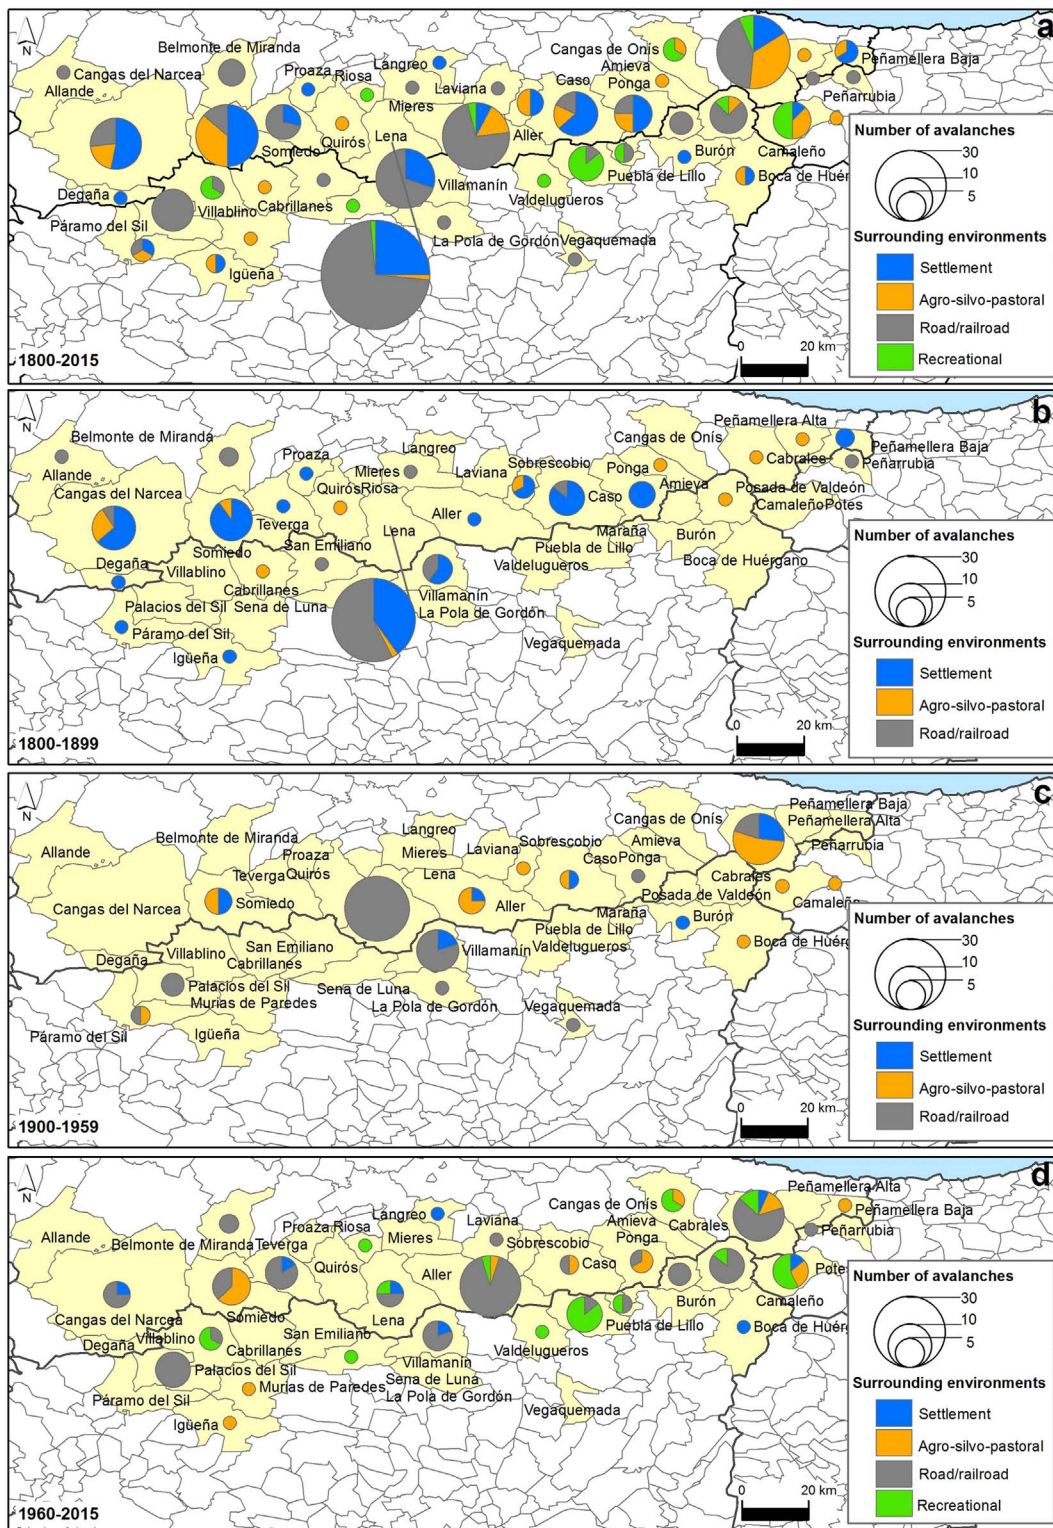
a

N

Belmonte de Miranda
Cangas del Narcea
Allande
Proaza
Riosa
Langreo
Laviana
Mieres
Cangas de Onís
Amieva
Caso
Ponga
Peñamellera Baja
Peñarrubia
Somiedo
Quirós
Lena
Aller
Burón
Camaleño
Puebla de Lillo
Boca de Huér
Degaña
Villablino
Cabrillanes
Villamanín
Valdelugueros
Páramo del Sil
La Pola de Gordón
Vegaquemada
Igüeña

Number of avalanches
30
10
5
Surrounding environments
Settlement
Agro-silvo-pastoral
Road/railroad
Recreational

0 20 km
1800-2015

b

N

Belmonte de Miranda
Allande
Cangas del Narcea
Proaza
Langreo
Mieres
Quirós
Riosa
Laviana
Sobrescobio
Cangas de Onís
Ponga
Peñamellera Alta
Cabrales
Peñamellera Baja
Peñarrubia
Amieva
Caso
Posada de Valdeón
Camaleño
Potes
Teverga
Aller
Somiedo
San Emiliano
Lena
Maraña
Burón
Degaña
Villablino
Puebla de Lillo
Boca de Huérgano
Valdelugueros
Cabrillanes
Villamanín
Palacios del Sil
Sena de Luna
La Pola de Gordón
Páramo del Sil
Vegaquemada
Igüeña

Number of avalanches
30
10
5
Surrounding environments
Settlement
Agro-silvo-pastoral
Road/railroad

0 20 km
1800-1899

c

N

Belmonte de Miranda
Allande
Proaza
Langreo
Mieres
Laviana
Sobrescobio
Cangas de Onís
Amieva
Caso
Ponga
Peñamellera Baja
Peñamellera Alta
Peñarrubia
Teverga
Quirós
Lena
Cabrales
Cangas del Narcea
Somiedo
Aller
Posada de Valdeón
Camaleño
Maraña
Burón
Puebla de Lillo
Valdelugueros
Degaña
Villablino
San Emiliano
Cabrillanes
Villamanín
Boca de Huérg
Palacios del Sil
Murias de Paredes
Sena de Luna
La Pola de Gordón
Vegaquemada
Páramo del Sil
Igüeña

Number of avalanches
30
10
5
Surrounding environments
Settlement
Agro-silvo-pastoral
Road/railroad

0 20 km
1900-1959

d

N

Peñamellera Alta
Cangas de Onís
Amieva
Cabrales
Peñamellera Baja
Peñarrubia
Langreo
Laviana
Proaza
Riosa
Allande
Belmonte de Miranda
Teverga
Mieres
Sobrescobio
Ponga
Quirós
Aller
Caso
Potes
Cangas del Narcea
Somiedo
Burón
Camaleño
Villablino
Degaña
San Emiliano
Lena
Puebla de Lillo
Boca de Huér
Cabrillanes
Palacios del Sil
Villamanín
Valdelugueros
Murias de Paredes
Sena de Luna
Páramo del Sil
La Pola de Gordón
Vegaquemada
Igüeña

Number of avalanches
30
10
5
Surrounding environments
Settlement
Agro-silvo-pastoral
Road/railroad
Recreational

0 20 km
1960-2015